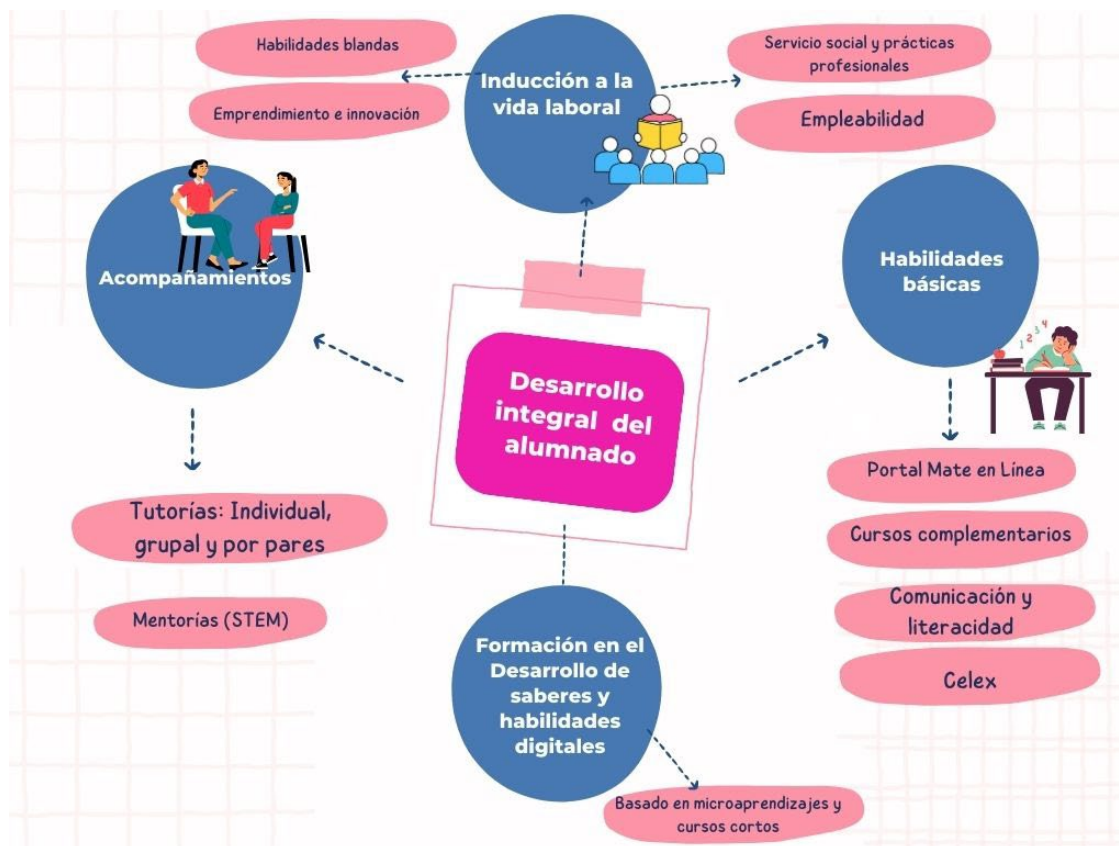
Habilidades blandas

Emprendimiento e innovación

Inducción a la vida laboral

Servicio social y prácticas profesionales

Empleabilidad

Acompañamientos

Habilidades básicas

Desarrollo integral del alumnado

Tutorías: Individual, grupal y por pares

Mentorías (STEM)

Portal Mate en Línea

Cursos complementarios

Comunicación y literacidad

Celex

Formación en el Desarrollo de saberes y habilidades digitales

Basado en microaprendizajes y cursos cortos